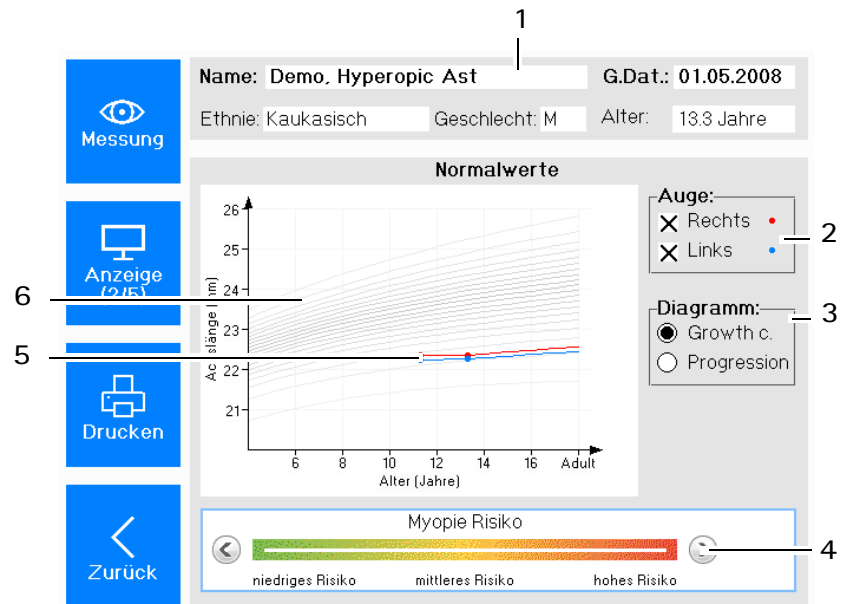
1

Messung

Anzeige (2/5)

Drucken

Zurück

Name: Demo, Hyperopic Ast

G.Dat.: 01.05.2008

Ethnie: Kaukasisch

Geschlecht: M

Alter: 13.3 Jahre

Normalwerte

Ac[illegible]slänge [ ] m]

26
25
24
23
22
21

6 8 10 12 14 16 Adult

Alter (Jahre)

Auge:
Rechts
Links

Diagramm:
Growth c.
Progression

2
3
6
5

Myopie Risiko

niedriges Risiko
mittleres Risiko
hohes Risiko

4